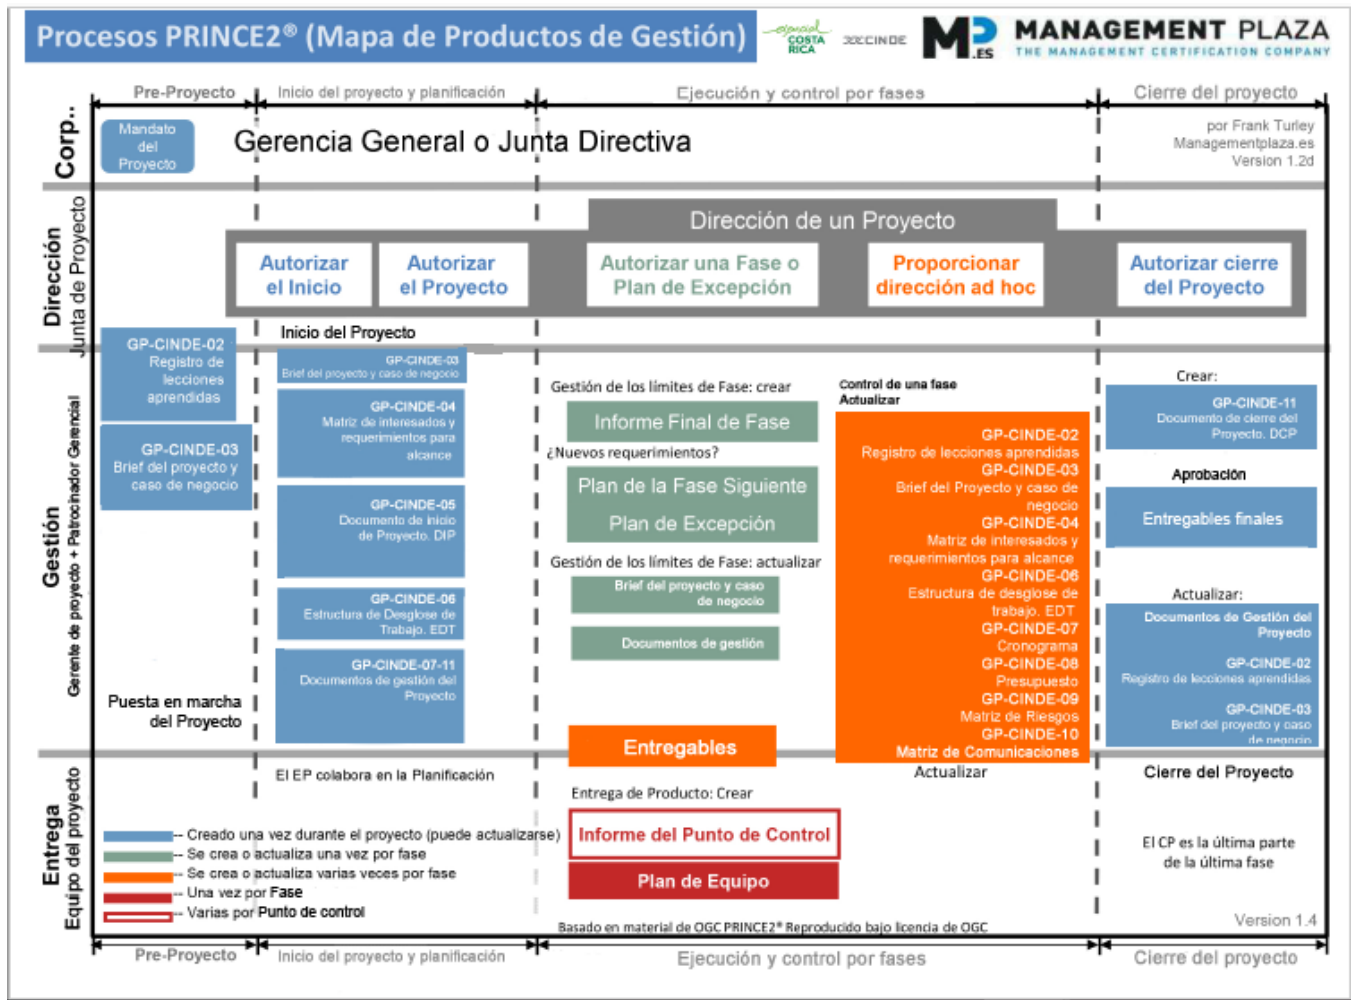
Procesos PRINCE2® (Mapa de Productos de Gestión)

especial COSTA RICA

CINDE

MP .ES

MANAGEMENT PLAZA
THE MANAGEMENT CERTIFICATION COMPANY

Pre-Proyecto | Inicio del proyecto y planificación | Ejecución y control por fases | Cierre del proyecto

Corp..

Mandato del Proyecto

Gerencia General o Junta Directiva

por Frank Turley
Managementplaza.es
Version 1.2d

Dirección
Junta de Proyecto

Dirección de un Proyecto

Autorizar el Inicio

Autorizar el Proyecto

Autorizar una Fase o Plan de Excepción

Proporcionar dirección ad hoc

Autorizar cierre del Proyecto

Gestión
Gerente de proyecto + Patrocinador Gerencial

GP-CINDE-02
Registro de lecciones aprendidas

GP-CINDE-03
Brief del proyecto y caso de negocio

Puesta en marcha del Proyecto

Inicio del Proyecto

GP-CINDE-03
Brief del proyecto y caso de negocio

GP-CINDE-04
Matriz de interesados y requerimientos para alcance

GP-CINDE-05
Documento de inicio de Proyecto. DIP

GP-CINDE-06
Estructura de Desglose de Trabajo. EDT

GP-CINDE-07-11
Documentos de gestión del Proyecto

Gestión de los límites de Fase: crear

Informe Final de Fase

¿Nuevos requerimientos?

Plan de la Fase Siguiente

Plan de Excepción

Gestión de los límites de Fase: actualizar

Brief del proyecto y caso de negocio

Documentos de gestión

Entregables

Control de una fase
Actualizar

GP-CINDE-02
Registro de lecciones aprendidas
GP-CINDE-03
Brief del Proyecto y caso de negocio
GP-CINDE-04
Matriz de interesados y requerimientos para alcance
GP-CINDE-06
Estructura de desglose de trabajo. EDT
GP-CINDE-07
Cronograma
GP-CINDE-08
Presupuesto
GP-CINDE-09
Matriz de Riesgos
GP-CINDE-10
Matriz de Comunicaciones

Actualizar

Crear:

GP-CINDE-11
Documento de cierre del Proyecto. DCP

Aprobación

Entregables finales

Actualizar:

Documentos de Gestión del Proyecto

GP-CINDE-02
Registro de lecciones aprendidas

GP-CINDE-03
Brief del proyecto y caso de negocio

Entrega
Equipo del proyecto

El EP colabora en la Planificación

-- Creado una vez durante el proyecto (puede actualizarse)
-- Se crea o actualiza una vez por fase
-- Se crea o actualiza varias veces por fase
-- Una vez por Fase
-- Varias por Punto de control

Entrega de Producto: Crear

Informe del Punto de Control

Plan de Equipo

Cierre del Proyecto

El CP es la última parte de la última fase

Basado en material de OGC PRINCE2® Reproducido bajo licencia de OGC

Version 1.4

Pre-Proyecto | Inicio del proyecto y planificación | Ejecución y control por fases | Cierre del proyecto